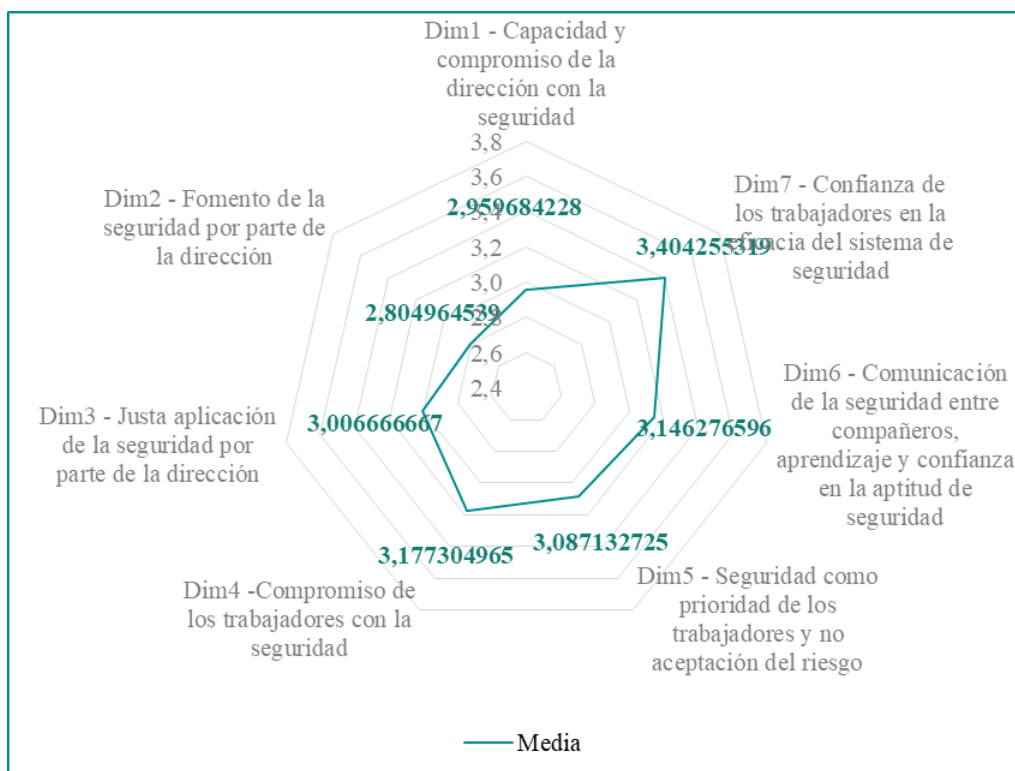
Dim1 - Capacidad y compromiso de la dirección con la seguridad

3,8
3,6
3,4
3,2
3,0
2,8
2,6
2,4

2,959684228

Dim7 - Confianza de los trabajadores en la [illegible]ficacia del sistema de seguridad

3,404255319

Dim2 - Fomento de la seguridad por parte de la dirección

2,804964539

Dim6 - Comunicación de la seguridad entre compañeros, aprendizaje y confianza en la aptitud de seguridad

3,146276596

Dim3 - Justa aplicación de la seguridad por parte de la dirección

3,006666667

3,177304965

3,087132725

Dim4 -Compromiso de los trabajadores con la seguridad

Dim5 - Seguridad como prioridad de los trabajadores y no aceptación del riesgo

Media